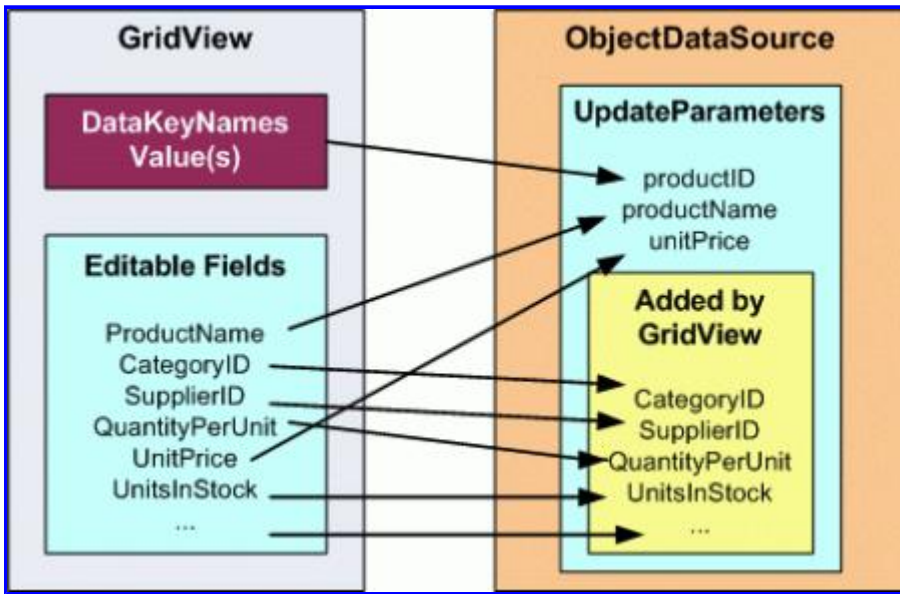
GridView

DataKeyNames Value(s)

Editable Fields

ProductName
CategoryID
SupplierID
QuantityPerUnit
UnitPrice
UnitsInStock
...

ObjectDataSource

UpdateParameters

productID
productName
unitPrice

Added by GridView

CategoryID
SupplierID
QuantityPerUnit
UnitsInStock
...